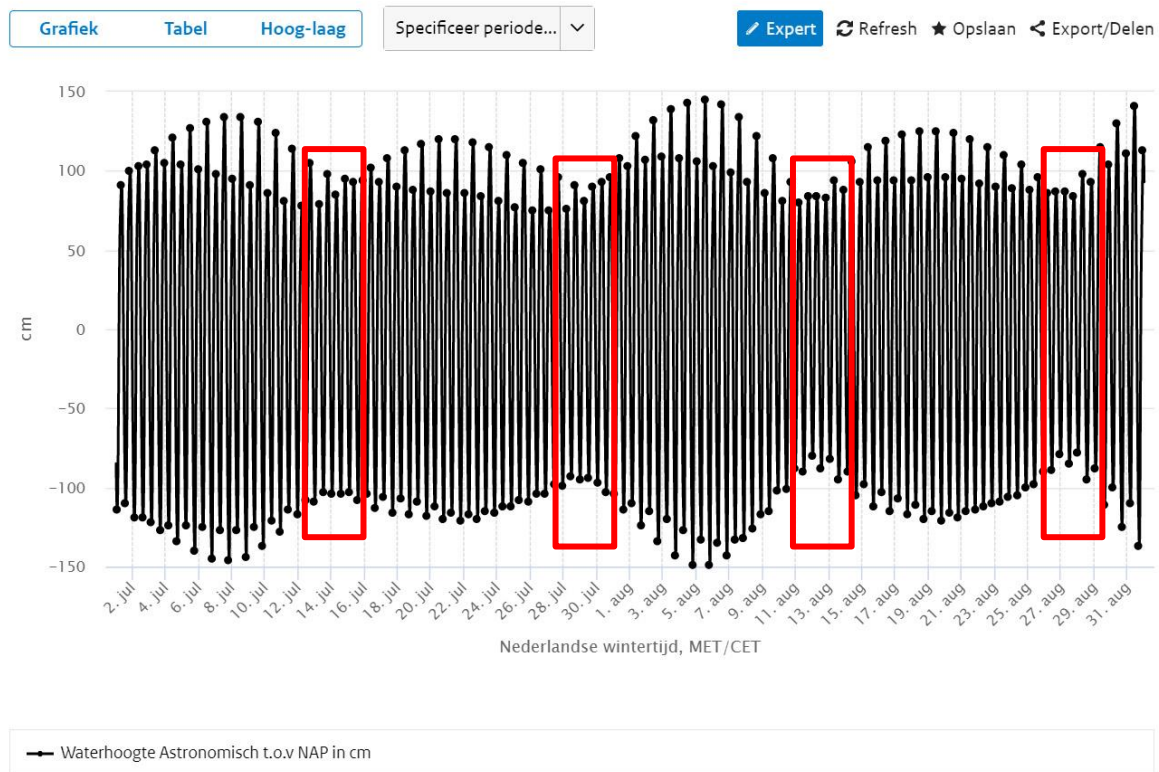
Grafiek Tabel Hoog-laag

Specificeer periode...

Expert Refresh Opslaan Export/Delen

150
100
50
0
−50
−100
−150

cm

2. jul 4. jul 6. jul 8. jul 10. jul 12. jul 14. jul 16. jul 18. jul 20. jul 22. jul 24. jul 26. jul 28. jul 30. jul 1. aug 3. aug 5. aug 7. aug 9. aug 11. aug 13. aug 15. aug 17. aug 19. aug 21. aug 23. aug 25. aug 27. aug 29. aug 31. aug

Nederlandse wintertijd, MET/CET

Waterhoogte Astronomisch t.o.v NAP in cm